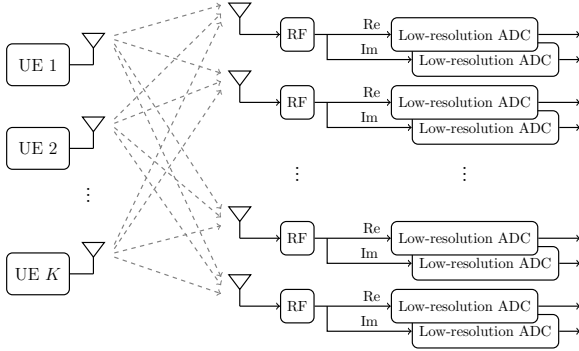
UE 1

UE 2

⋮

UE $K$

RF
Re
Low-resolution ADC
Im
Low-resolution ADC

RF
Re
Low-resolution ADC
Im
Low-resolution ADC

⋮

⋮

RF
Re
Low-resolution ADC
Im
Low-resolution ADC

RF
Re
Low-resolution ADC
Im
Low-resolution ADC